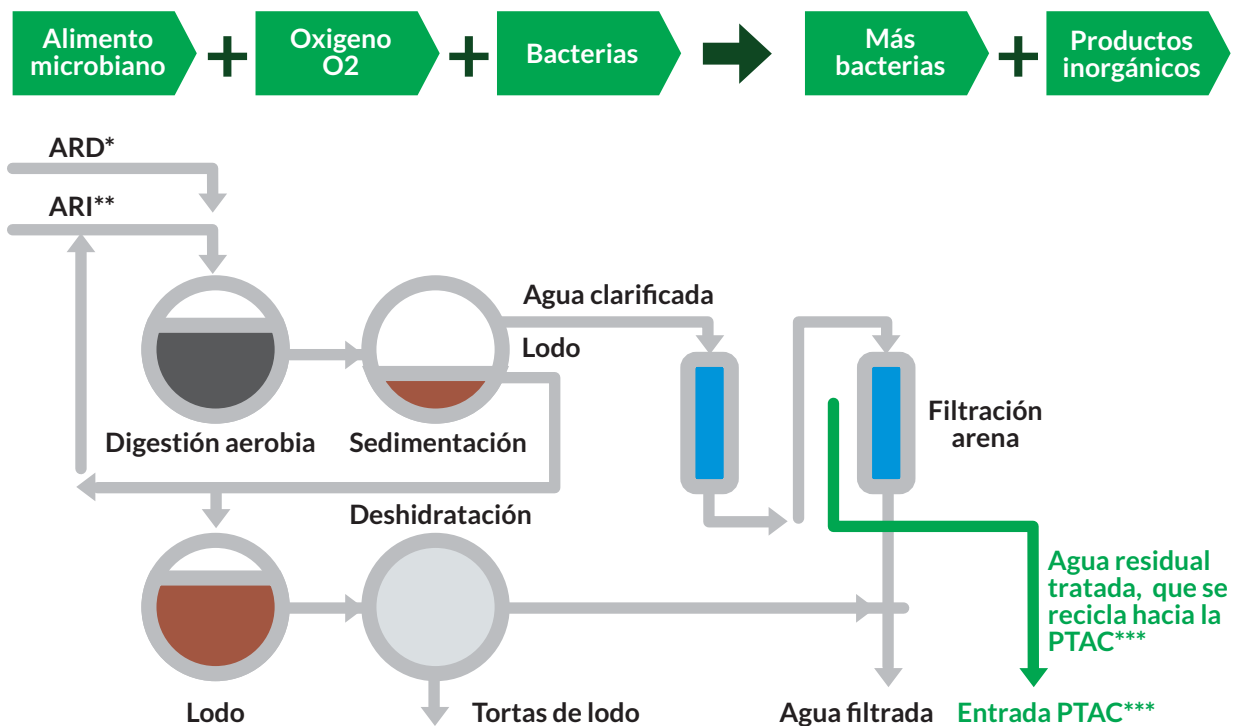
Alimento microbiano + Oxigeno O2 + Bacterias Más bacterias + Productos inorgánicos

ARD*

ARI**

Agua clarificada

Lodo

Digestión aerobia

Sedimentación

Filtración arena

Deshidratación

Agua residual tratada, que se recicla hacia la PTAC***

Lodo

Tortas de lodo

Agua filtrada

Entrada PTAC***